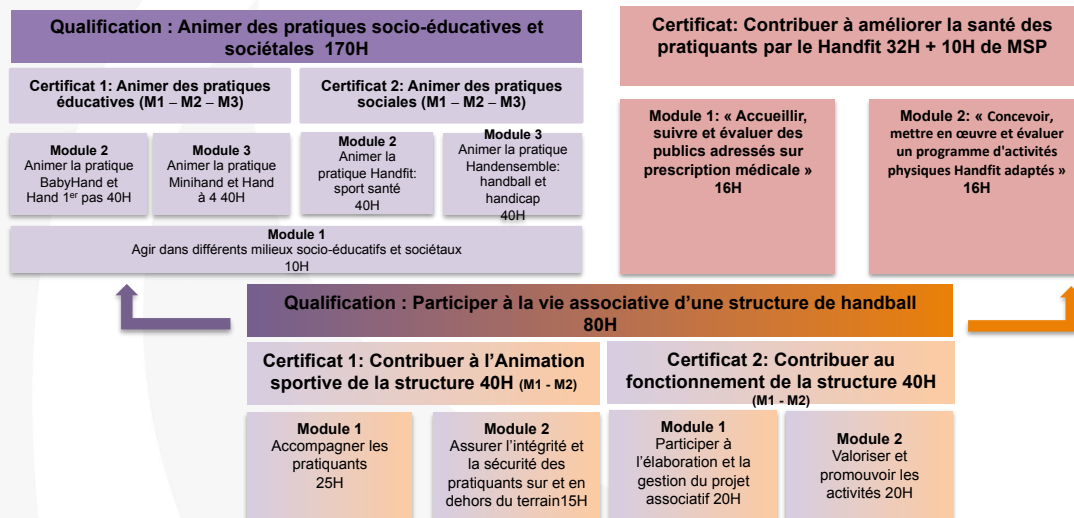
Qualification : Animer des pratiques socio-éducatives et sociétales 170H

Certificat 1: Animer des pratiques éducatives (M1 – M2 – M3)

Certificat 2: Animer des pratiques sociales (M1 – M2 – M3)

Module 2
Animer la pratique BabyHand et Hand 1$^{er}$ pas 40H

Module 3
Animer la pratique Minihand et Hand à 4 40H

Module 2
Animer la pratique Handfit: sport santé 40H

Module 3
Animer la pratique Handensemble: handball et handicap 40H

Module 1
Agir dans différents milieux socio-éducatifs et sociétaux 10H

Certificat: Contribuer à améliorer la santé des pratiquants par le Handfit 32H + 10H de MSP

Module 1: « Accueillir, suivre et évaluer des publics adressés sur prescription médicale » 16H

Module 2: « Concevoir, mettre en œuvre et évaluer un programme d'activités physiques Handfit adaptés » 16H

Qualification : Participer à la vie associative d'une structure de handball 80H

Certificat 1: Contribuer à l'Animation sportive de la structure 40H (M1 - M2)

Certificat 2: Contribuer au fonctionnement de la structure 40H (M1 - M2)

Module 1
Accompagner les pratiquants 25H

Module 2
Assurer l'intégrité et la sécurité des pratiquants sur et en dehors du terrain15H

Module 1
Participer à l'élaboration et la gestion du projet associatif 20H

Module 2
Valoriser et promouvoir les activités 20H